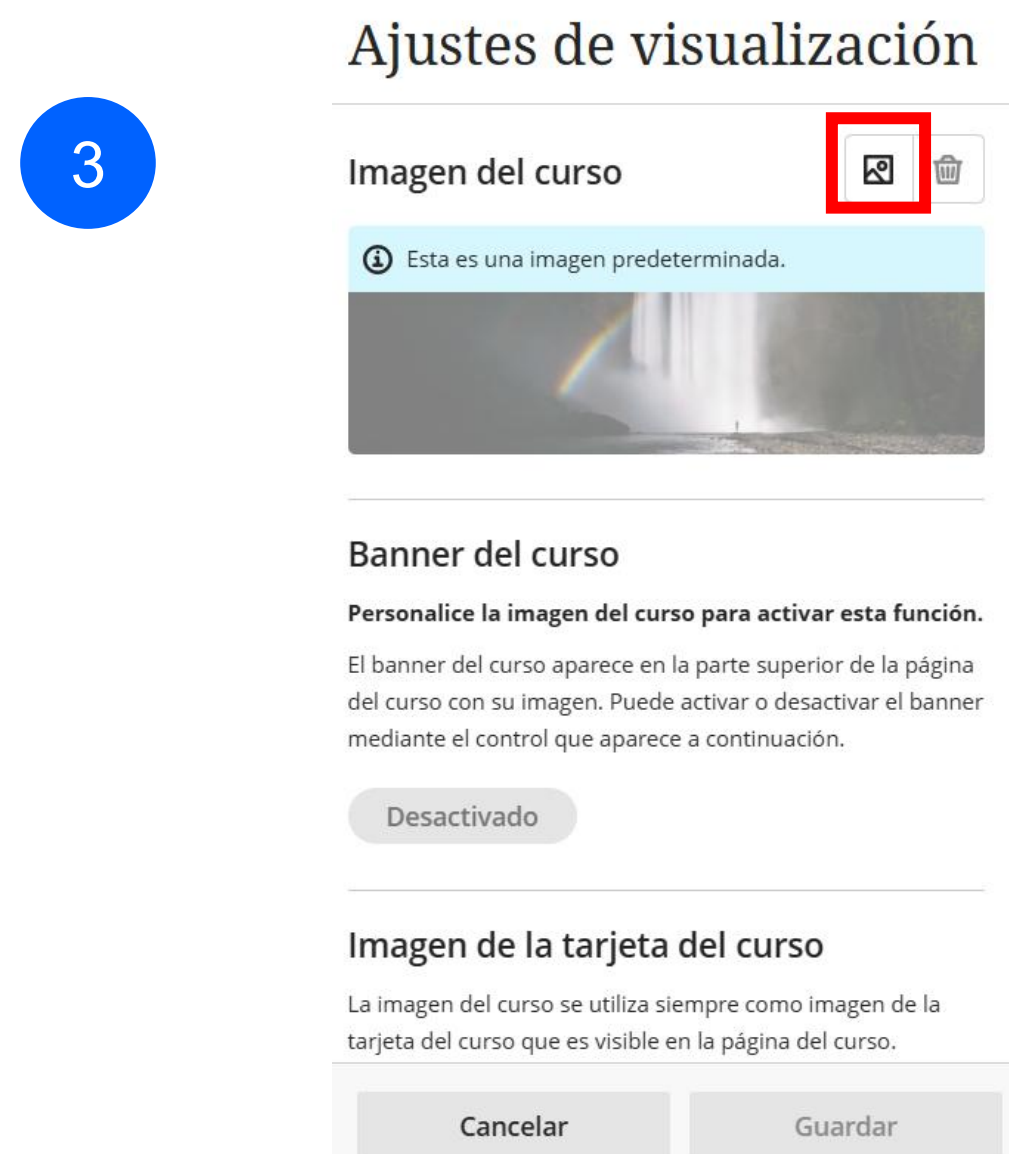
3

Ajustes de visualización

Imagen del curso

Esta es una imagen predeterminada.

Banner del curso

**Personalice la imagen del curso para activar esta función.**

El banner del curso aparece en la parte superior de la página del curso con su imagen. Puede activar o desactivar el banner mediante el control que aparece a continuación.

Desactivado

Imagen de la tarjeta del curso

La imagen del curso se utiliza siempre como imagen de la tarjeta del curso que es visible en la página del curso.

Cancelar

Guardar